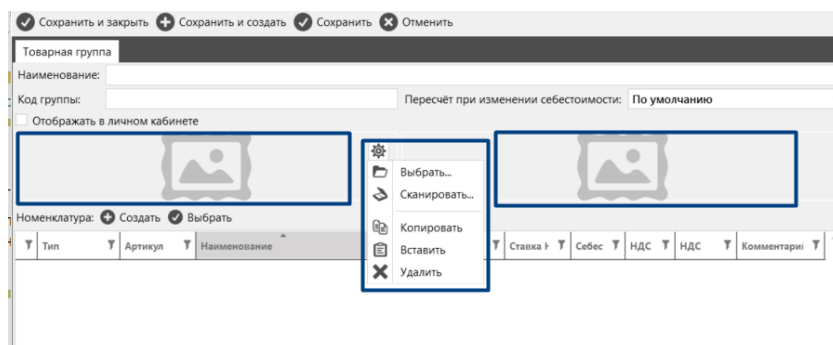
Сохранить и закрыть Сохранить и создать Сохранить Отменить

Товарная группа

Наименование:

Код группы:

Пересчёт при изменении себестоимости: По умолчанию

Отображать в личном кабинете

Выбрать...
Сканировать...
Копировать
Вставить
Удалить

Номенклатура: Создать Выбрать

| Тип | Артикул | Наименование | Ставка | Себес | НДС | НДС | Комментари |
|---|---|---|---|---|---|---|---|